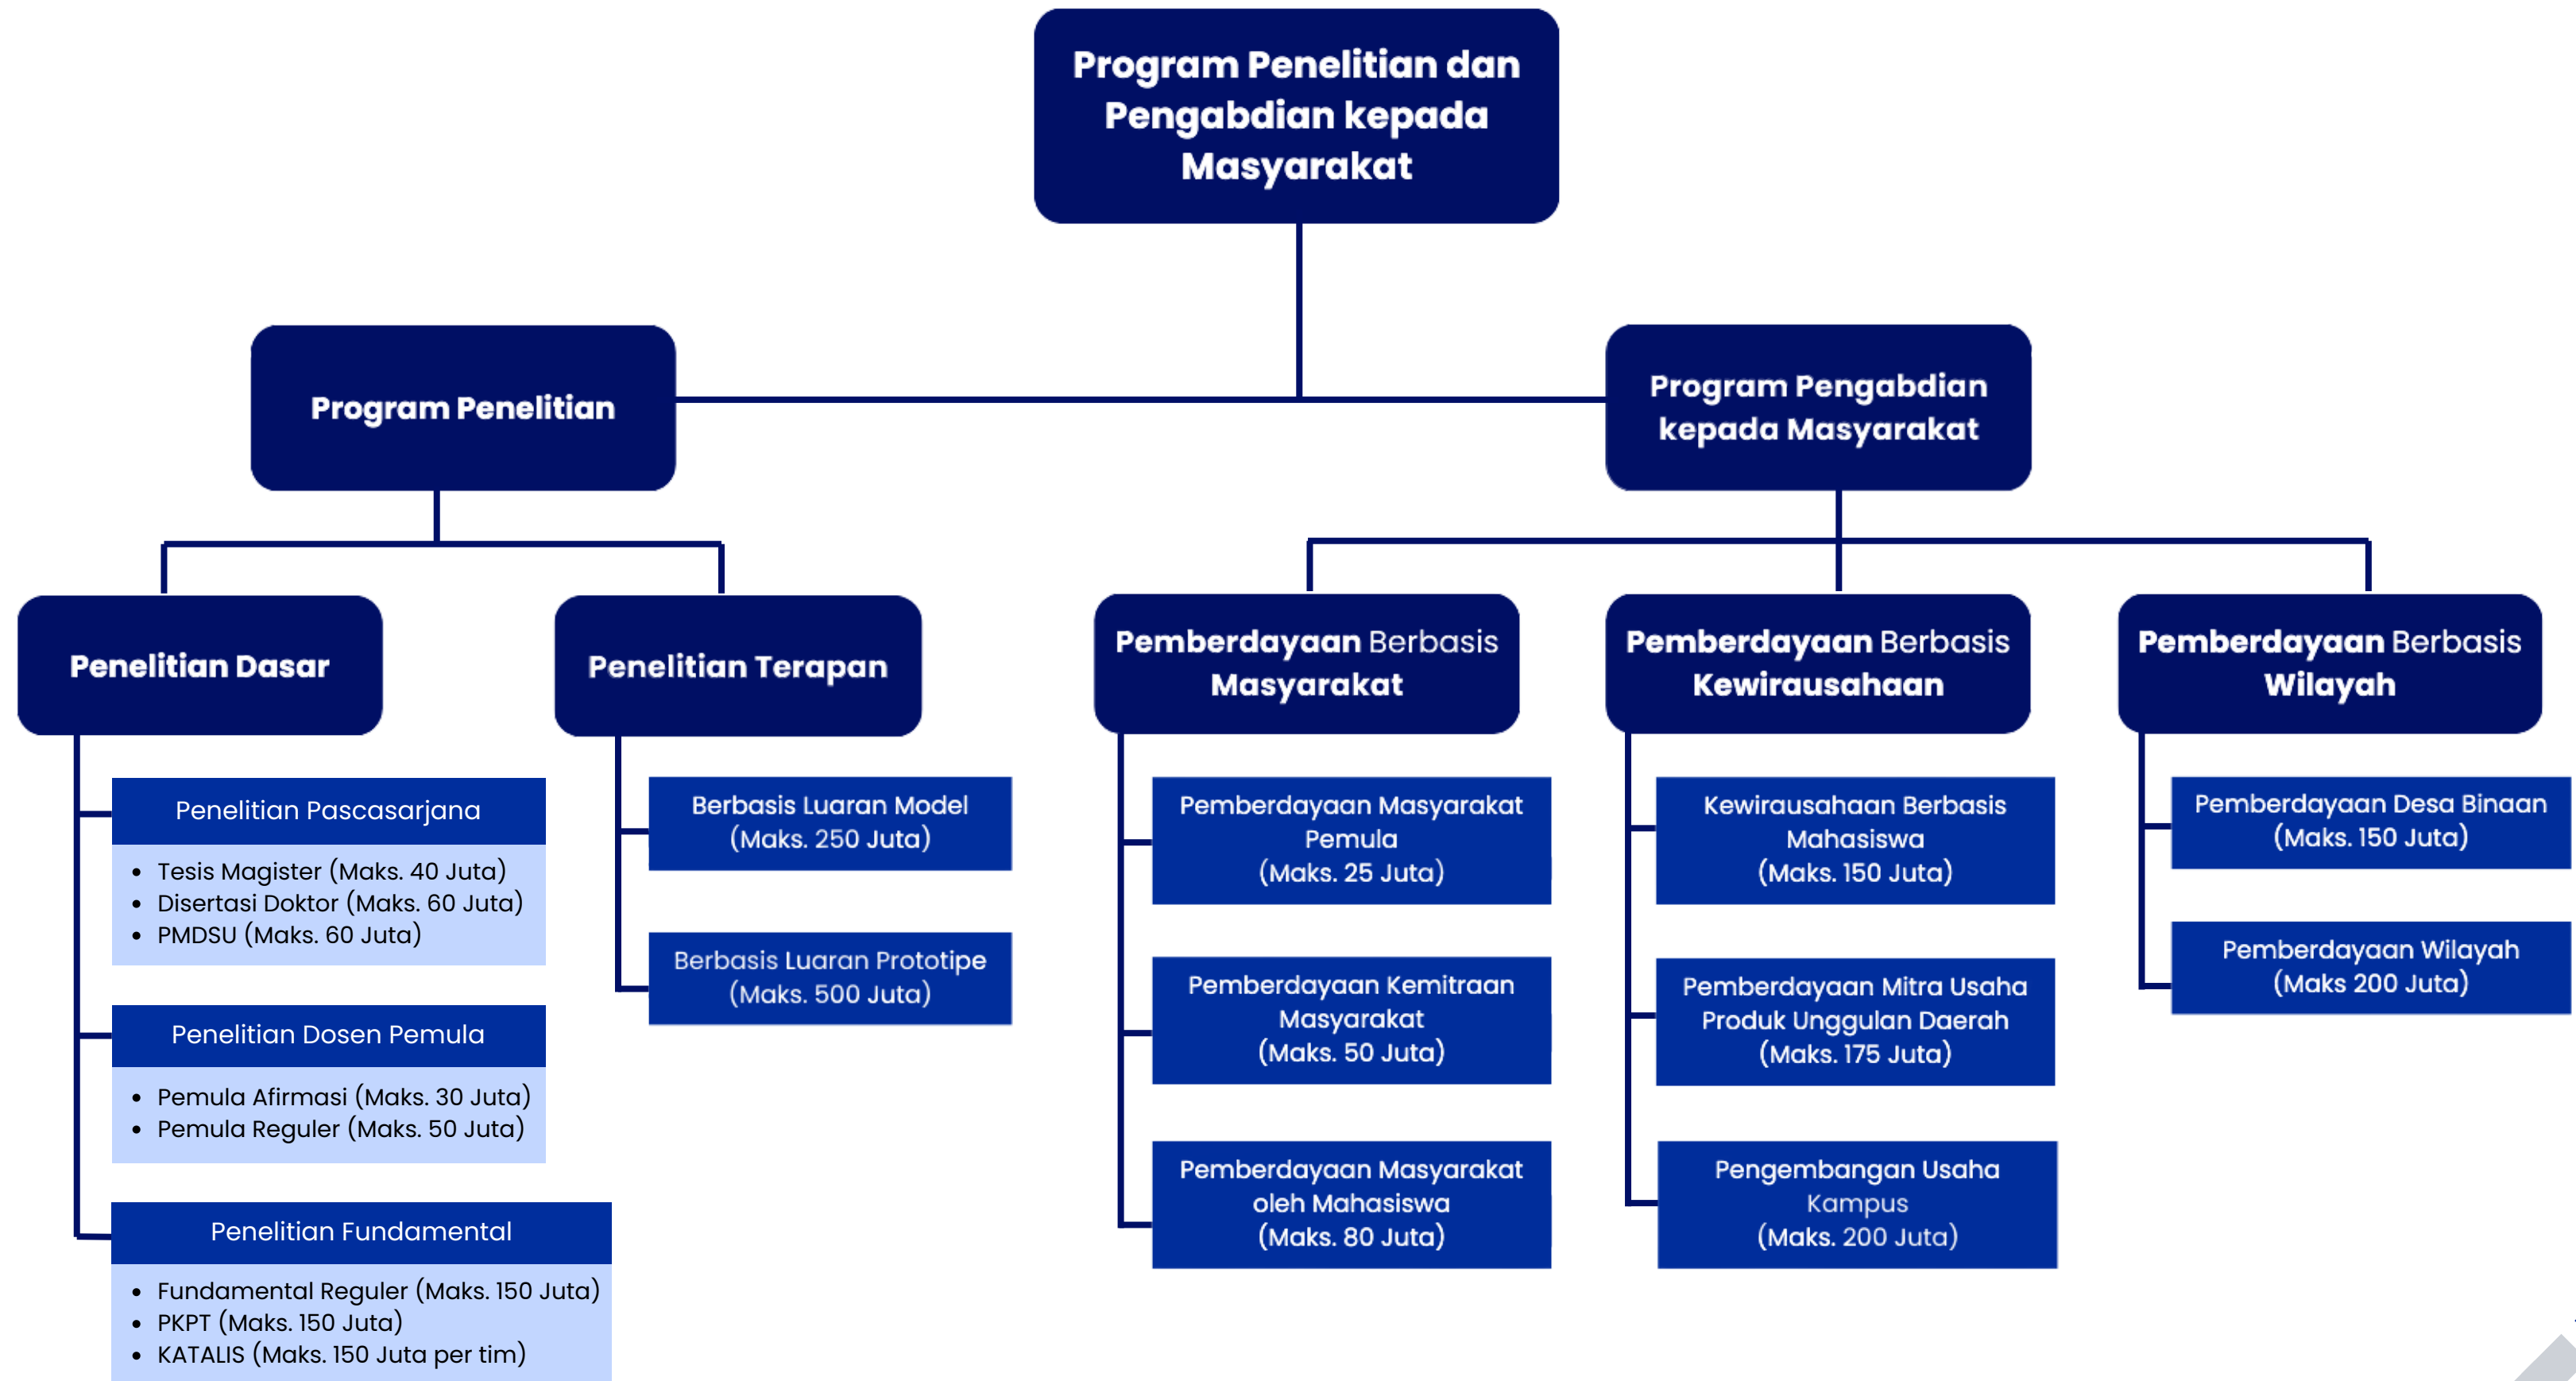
Program Penelitian dan Pengabdian kepada Masyarakat

Program Penelitian

Program Pengabdian kepada Masyarakat

Penelitian Dasar

Penelitian Pascasarjana

- Tesis Magister (Maks. 40 Juta)
- Disertasi Doktor (Maks. 60 Juta)
- PMDSU (Maks. 60 Juta)

Penelitian Dosen Pemula

- Pemula Afirmasi (Maks. 30 Juta)
- Pemula Reguler (Maks. 50 Juta)

Penelitian Fundamental

- Fundamental Reguler (Maks. 150 Juta)
- PKPT (Maks. 150 Juta)
- KATALIS (Maks. 150 Juta per tim)

Penelitian Terapan

Berbasis Luaran Model (Maks. 250 Juta)

Berbasis Luaran Prototipe (Maks. 500 Juta)

Pemberdayaan Berbasis Masyarakat

Pemberdayaan Masyarakat Pemula (Maks. 25 Juta)

Pemberdayaan Kemitraan Masyarakat (Maks. 50 Juta)

Pemberdayaan Masyarakat oleh Mahasiswa (Maks. 80 Juta)

Pemberdayaan Berbasis Kewirausahaan

Kewirausahaan Berbasis Mahasiswa (Maks. 150 Juta)

Pemberdayaan Mitra Usaha Produk Unggulan Daerah (Maks. 175 Juta)

Pengembangan Usaha Kampus (Maks. 200 Juta)

Pemberdayaan Berbasis Wilayah

Pemberdayaan Desa Binaan (Maks. 150 Juta)

Pemberdayaan Wilayah (Maks 200 Juta)